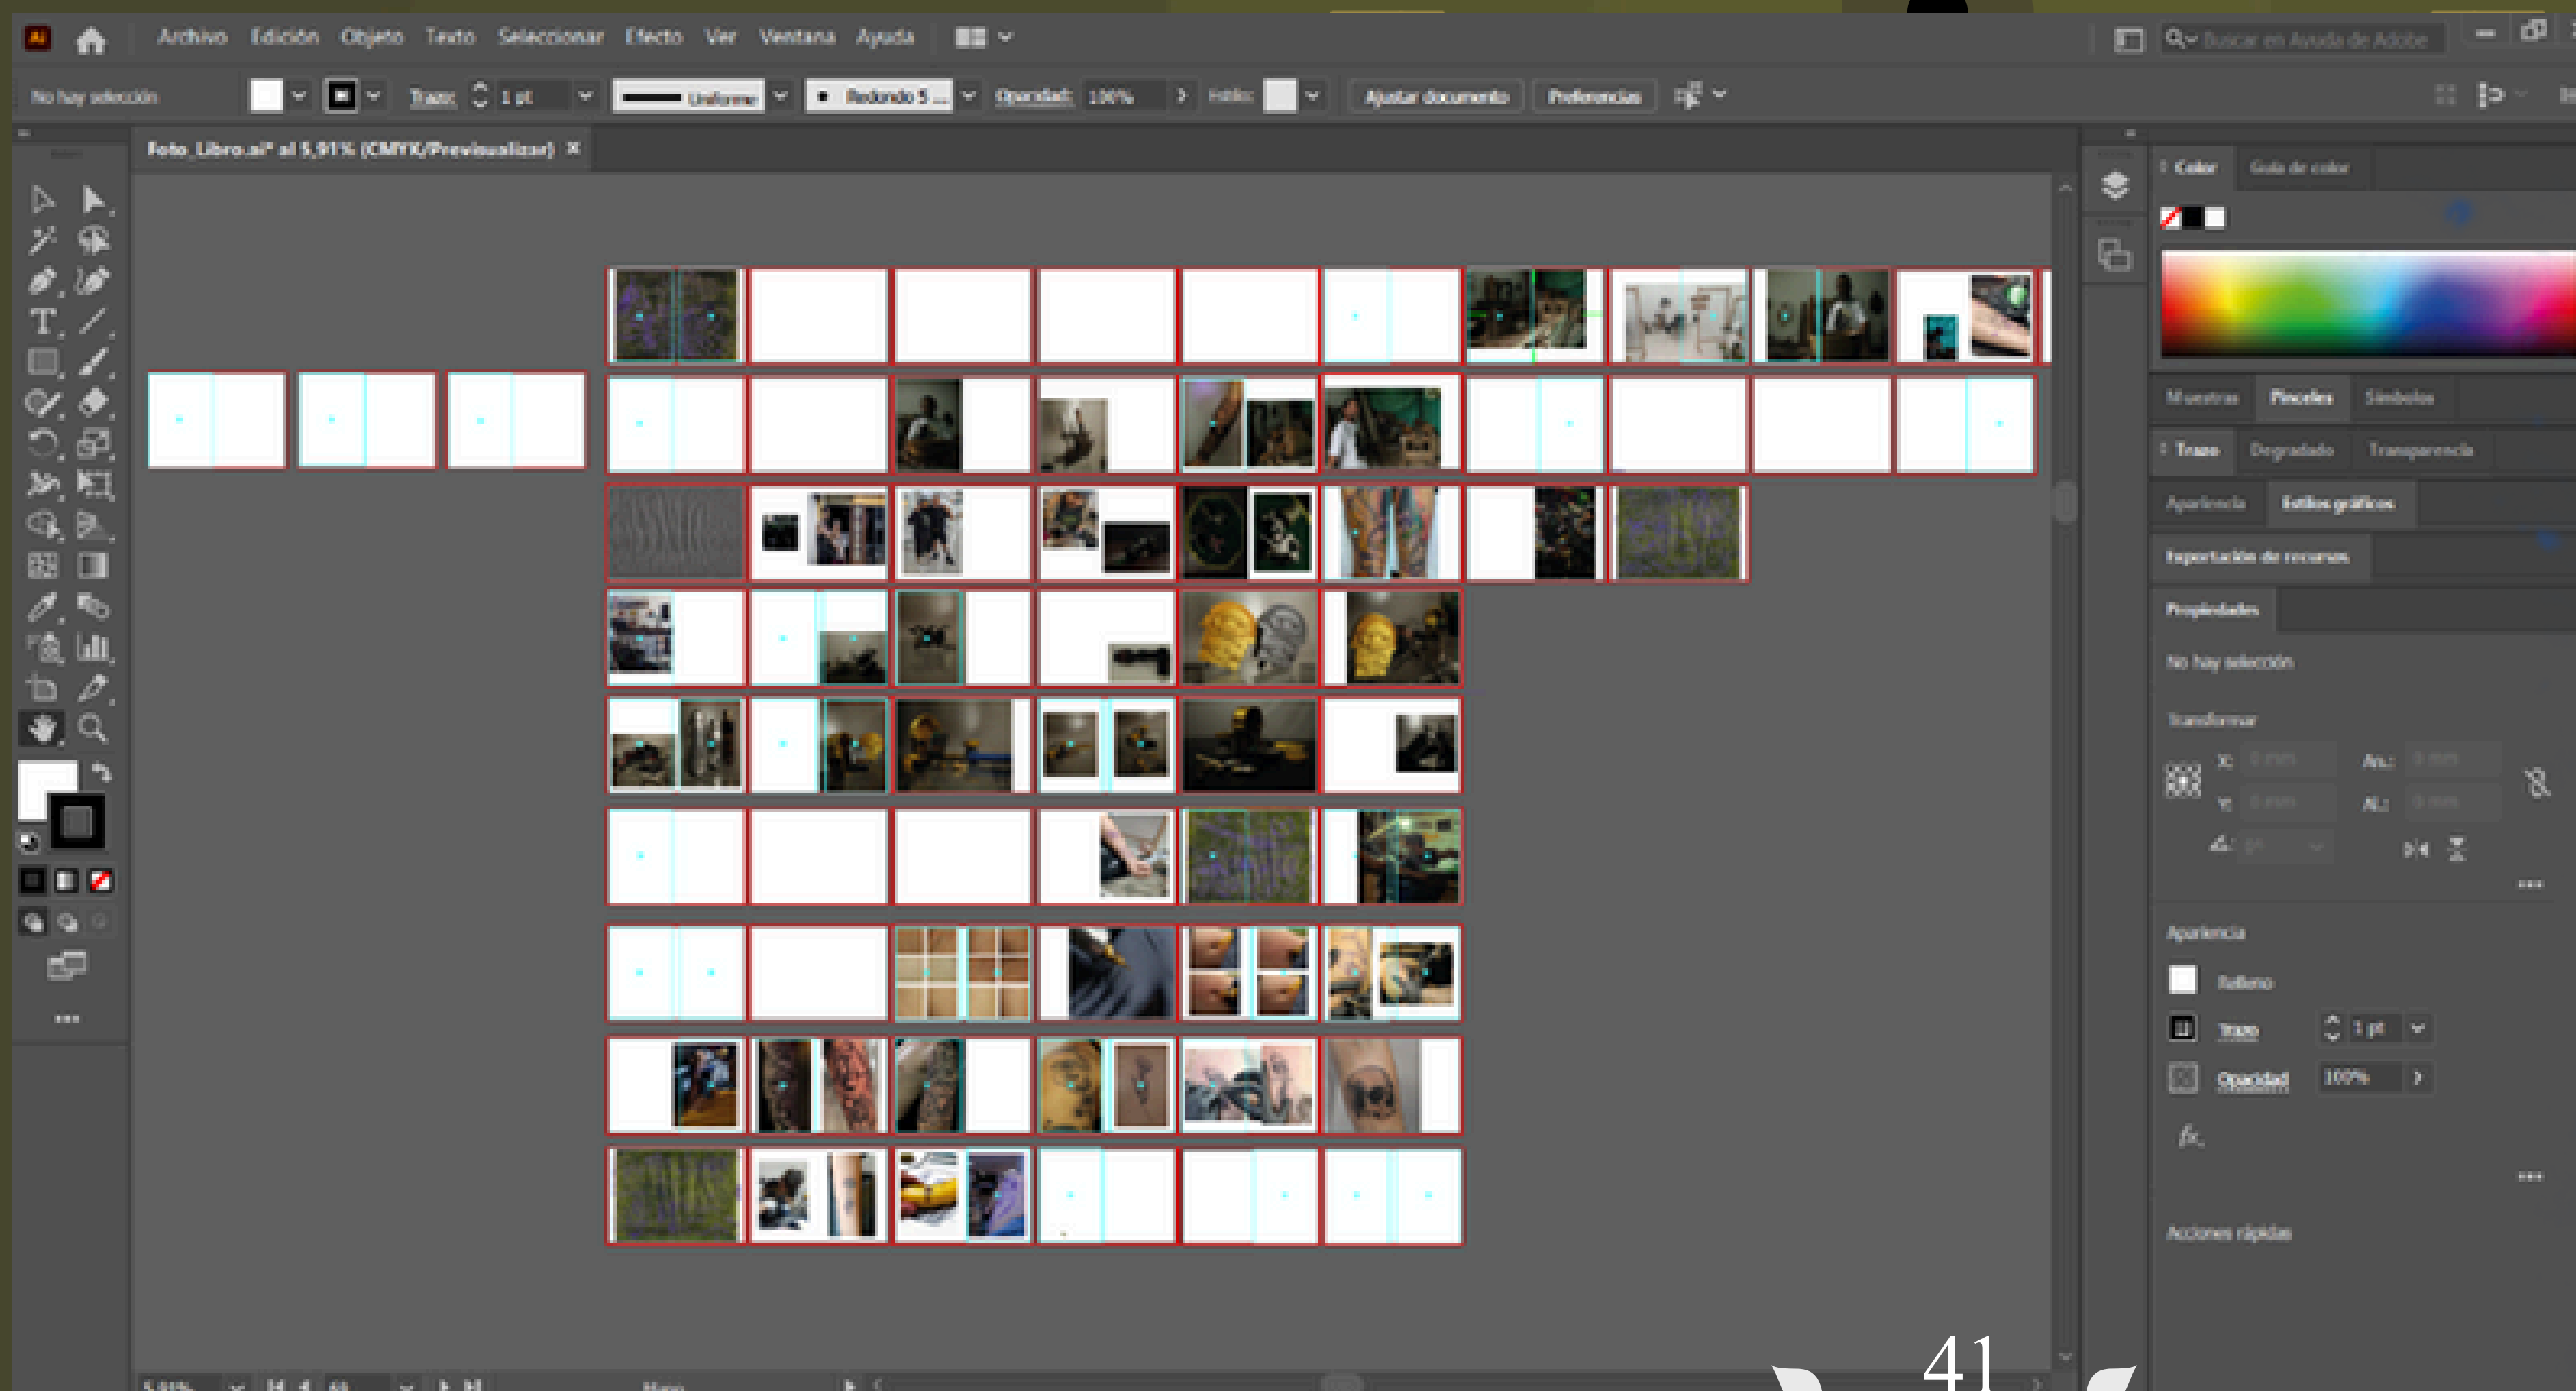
Ai Archivo Edición Objeto Texto Seleccionar Efecto Ver Ventana Ayuda

Buscar en Ayuda de Adobe

No hay selección Trazo: 1 pt Uniforme Redondo 5 ... Opacidad: 100% Estilo: Ajustar documento Preferencias

Foto_Libro.ai* al 5,91% (CMYK/Previsualizar) ×

Color Guía de color

Muestras Pinceles Símbolos

Trazo Degradado Transparencia

Apariencia Estilos gráficos

Exportación de recursos

Propiedades

No hay selección

Transformar

X: An.:

Y: Al.:

Apariencia

Relleno

Trazo 1 pt

Opacidad 100%

fx.

Acciones rápidas

5,91% Mano

41